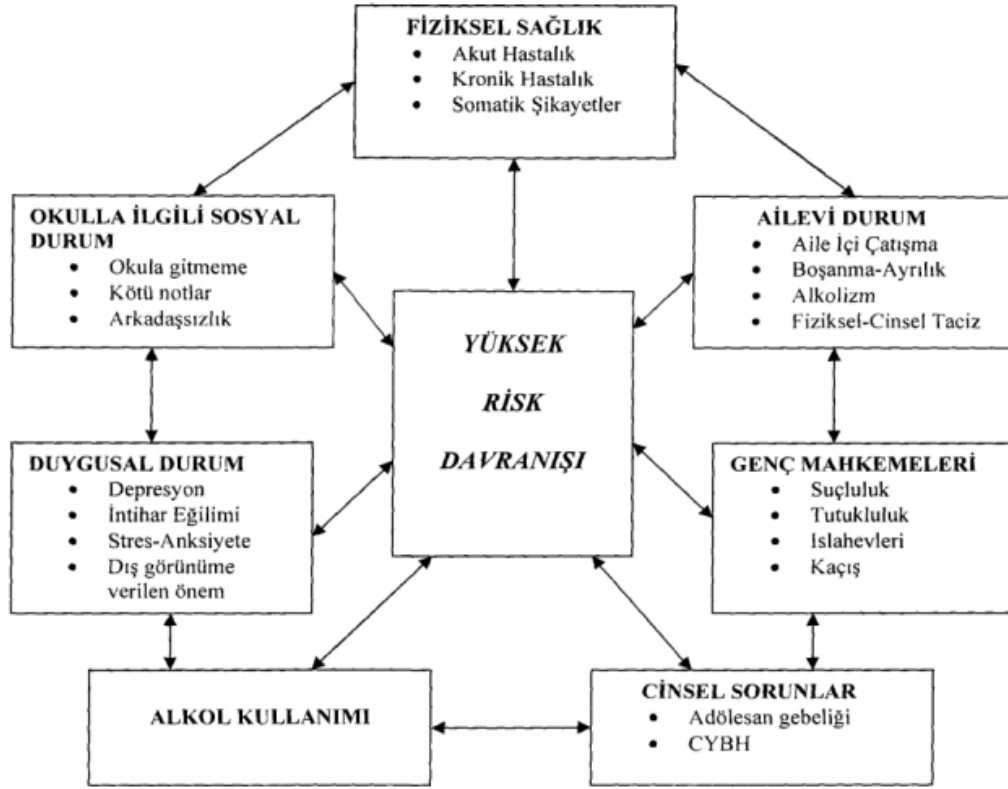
FİZİKSEL SAĞLIK
• Akut Hastalık
• Kronik Hastalık
• Somatik Şikayetler

OKULLA İLGİLİ SOSYAL DURUM
• Okula gitmeme
• Kötü notlar
• Arkadaşsızlık

AİLEVİ DURUM
• Aile İçi Çatışma
• Boşanma-Ayrılık
• Alkolizm
• Fiziksel-Cinsel Taciz

YÜKSEK RİSK DAVRANIŞI

DUYGUSAL DURUM
• Depresyon
• İntihar Eğilimi
• Stres-Anksiyete
• Dış görünüme verilen önem

GENÇ MAHKEMELERİ
• Suçluluk
• Tutukluluk
• Islahevleri
• Kaçış

ALKOL KULLANIMI

CİNSEL SORUNLAR
• Adölesan gebeliği
• CYBH